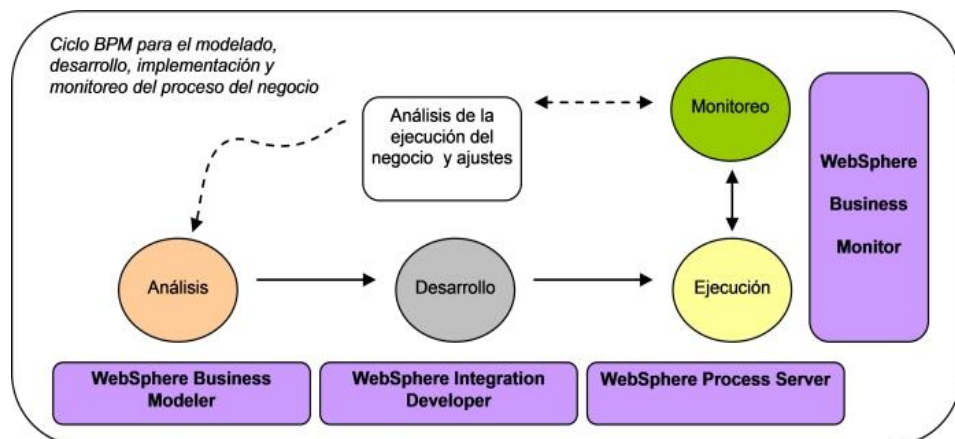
Ciclo BPM para el modelado, desarrollo, implementación y monitoreo del proceso del negocio

Análisis de la ejecución del negocio y ajustes

Monitoreo

WebSphere Business Monitor

Análisis

Desarrollo

Ejecución

WebSphere Business Modeler

WebSphere Integration Developer

WebSphere Process Server